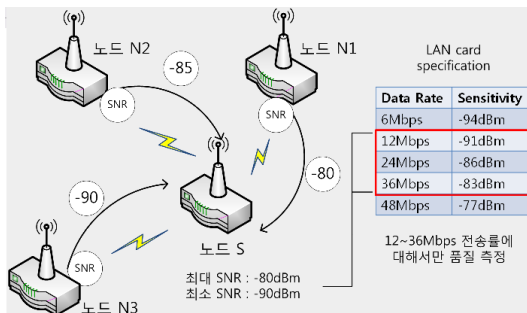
노드 N2

노드 N1

-85

SNR

SNR

-80

-90

SNR

노드 S

노드 N3

최대 SNR : -80dBm
최소 SNR : -90dBm

LAN card specification

| Data Rate | Sensitivity |
|---|---|
| 6Mbps | -94dBm |
| 12Mbps | -91dBm |
| 24Mbps | -86dBm |
| 36Mbps | -83dBm |
| 48Mbps | -77dBm |

12~36Mbps 전송률에 대해서만 품질 측정